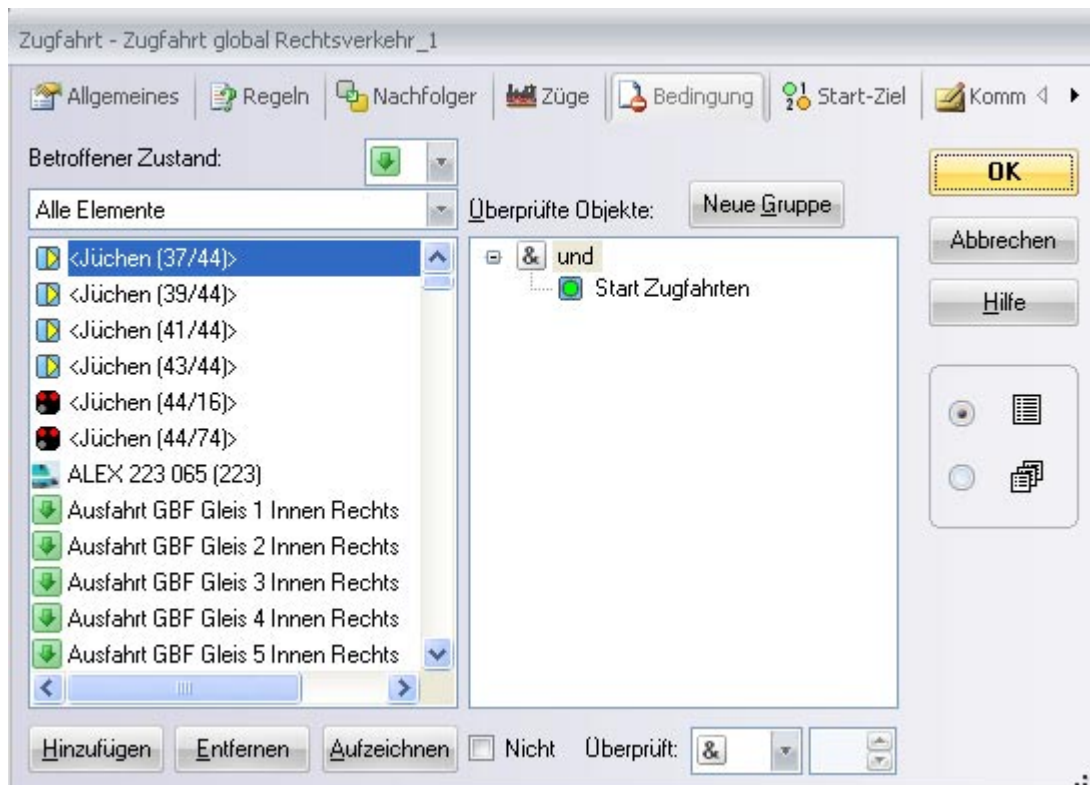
Zugfahrt - Zugfahrt global Rechtsverkehr_1

Allgemeines | Regeln | Nachfolger | Züge | Bedingung | Start-Ziel | Komm

Betroffener Zustand:

OK

Alle Elemente

Überprüfte Objekte:

Neue Gruppe

Abbrechen

Hilfe

<Jüchen (37/44)>
<Jüchen (39/44)>
<Jüchen (41/44)>
<Jüchen (43/44)>
<Jüchen (44/16)>
<Jüchen (44/74)>
ALEX 223 065 (223)
Ausfahrt GBF Gleis 1 Innen Rechts
Ausfahrt GBF Gleis 2 Innen Rechts
Ausfahrt GBF Gleis 3 Innen Rechts
Ausfahrt GBF Gleis 4 Innen Rechts
Ausfahrt GBF Gleis 5 Innen Rechts

& und
Start Zugfahrten

Hinzufügen | Entfernen | Aufzeichnen | Nicht | Überprüft: &